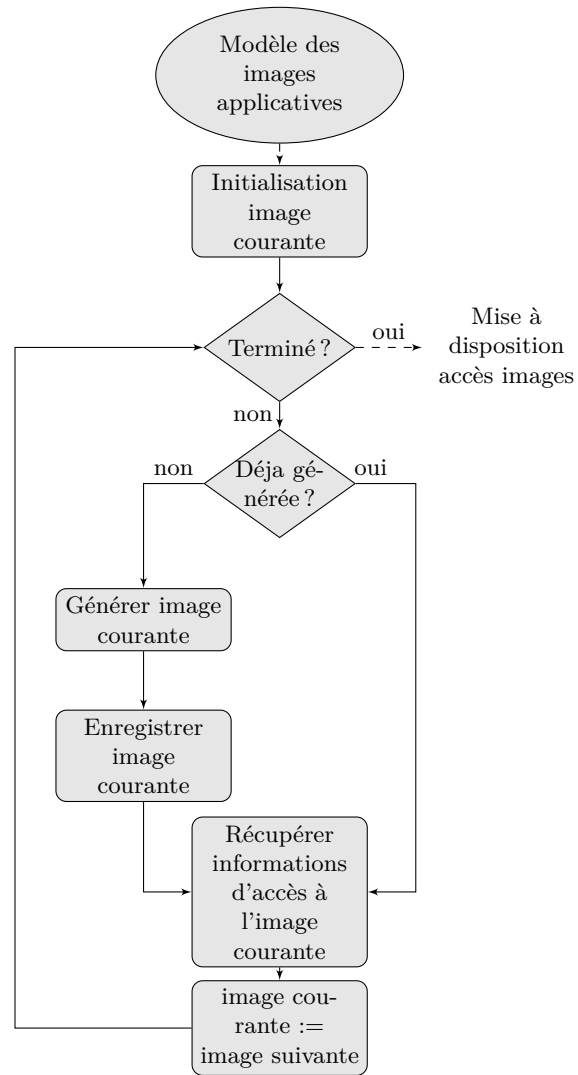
Modèle des images applicatives

Initialisation image courante

Terminé ?

oui

Mise à disposition accès images

non

Déja générée ?

non

oui

Générer image courante

Enregistrer image courante

Récupérer informations d'accès à l'image courante

image courante := image suivante